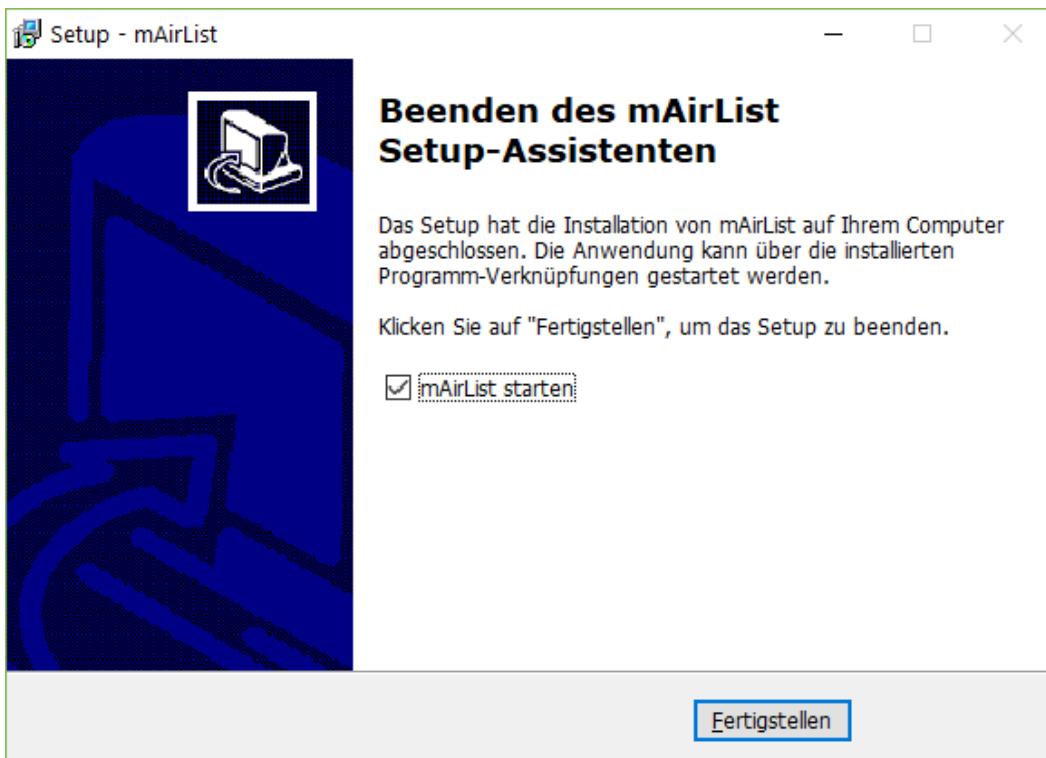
Setup - mAirList

Beenden des mAirList Setup-Assistenten

Das Setup hat die Installation von mAirList auf Ihrem Computer abgeschlossen. Die Anwendung kann über die installierten Programm-Verknüpfungen gestartet werden.

Klicken Sie auf "Fertigstellen", um das Setup zu beenden.

☑ mAirList starten

Fertigstellen